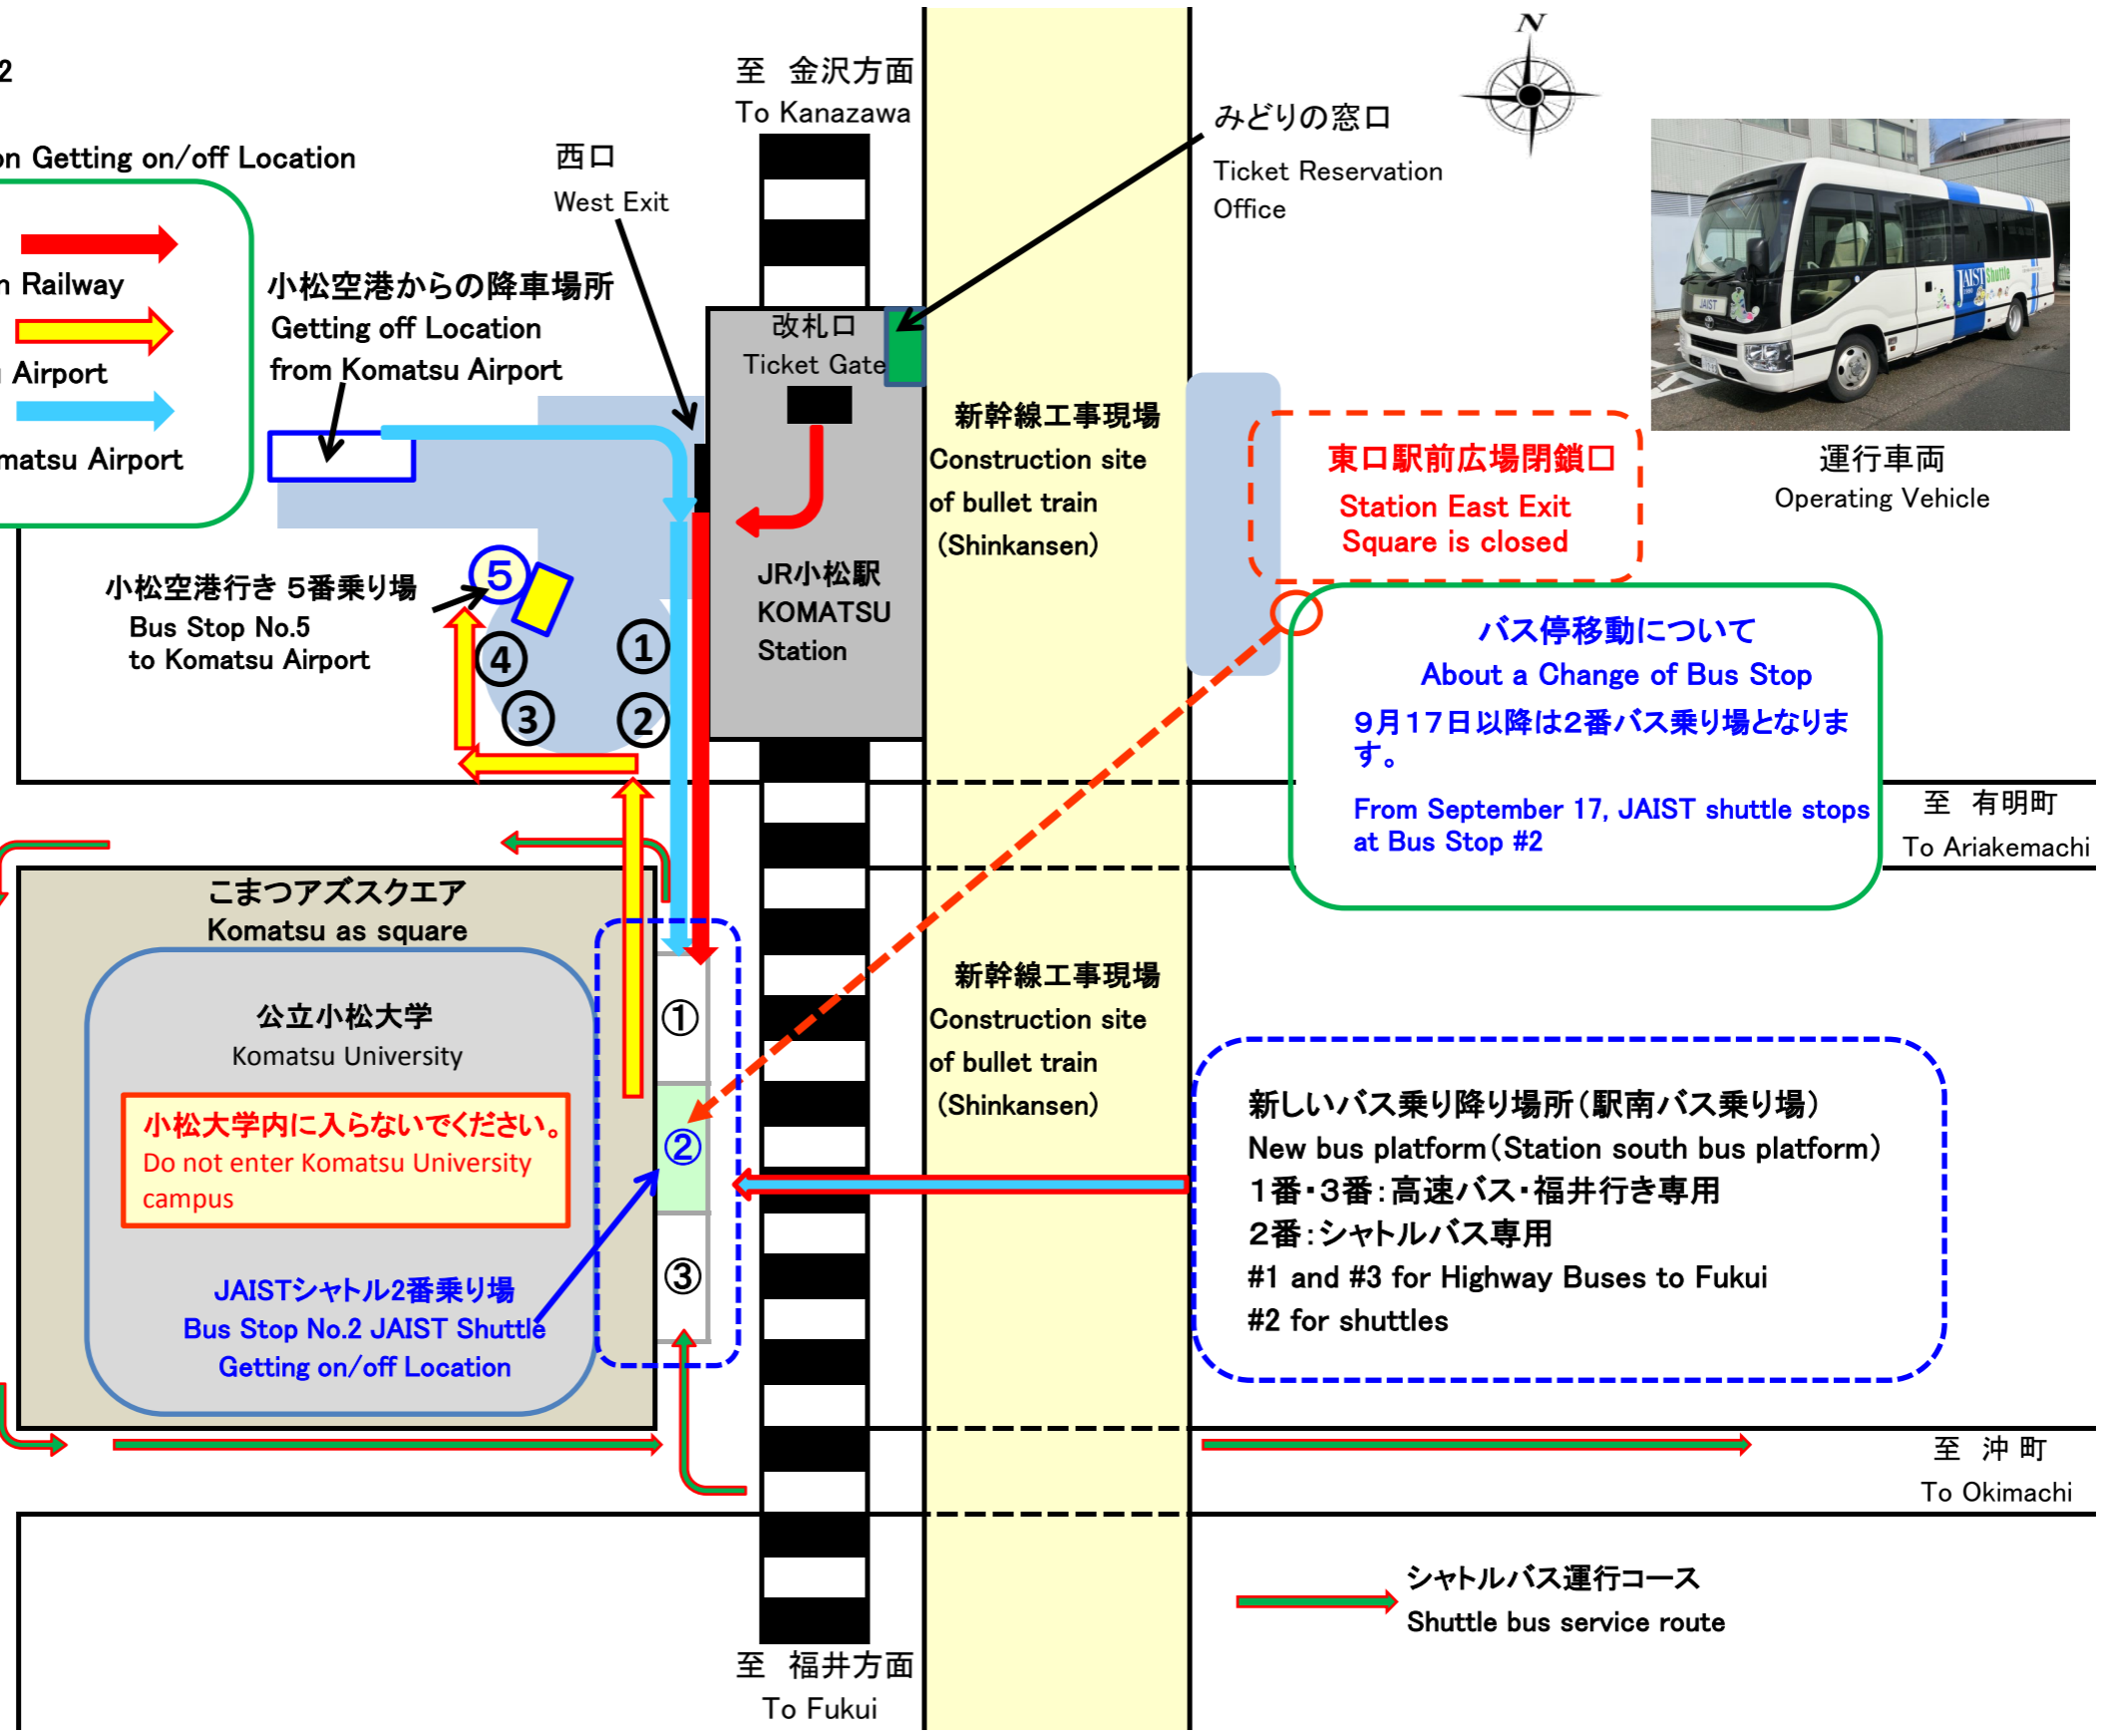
2

n Getting on/off Location

n Railway

Airport

matsu Airport

西口
West Exit

至 金沢方面
To Kanazawa

みどりの窓口
Ticket Reservation Office

N

小松空港からの降車場所
Getting off Location from Komatsu Airport

改札口
Ticket Gate

新幹線工事現場
Construction site of bullet train (Shinkansen)

東口駅前広場閉鎖口
Station East Exit Square is closed

運行車両
Operating Vehicle

JAIST Shuttle

JR小松駅
KOMATSU Station

小松空港行き 5番乗り場
Bus Stop No.5 to Komatsu Airport

5
4
3
1
2

バス停移動について
About a Change of Bus Stop
9月17日以降は2番バス乗り場となります。
From September 17, JAIST shuttle stops at Bus Stop #2

至 有明町
To Ariakemachi

こまつアズスクエア
Komatsu as square

公立小松大学
Komatsu University

小松大学内に入らないでください。
Do not enter Komatsu University campus

JAISTシャトル2番乗り場
Bus Stop No.2 JAIST Shuttle Getting on/off Location

①
②
③

新幹線工事現場
Construction site of bullet train (Shinkansen)

新しいバス乗り降り場所(駅南バス乗り場)
New bus platform(Station south bus platform)
1番・3番:高速バス・福井行き専用
2番:シャトルバス専用
#1 and #3 for Highway Buses to Fukui
#2 for shuttles

至 沖町
To Okimachi

至 福井方面
To Fukui

シャトルバス運行コース
Shuttle bus service route